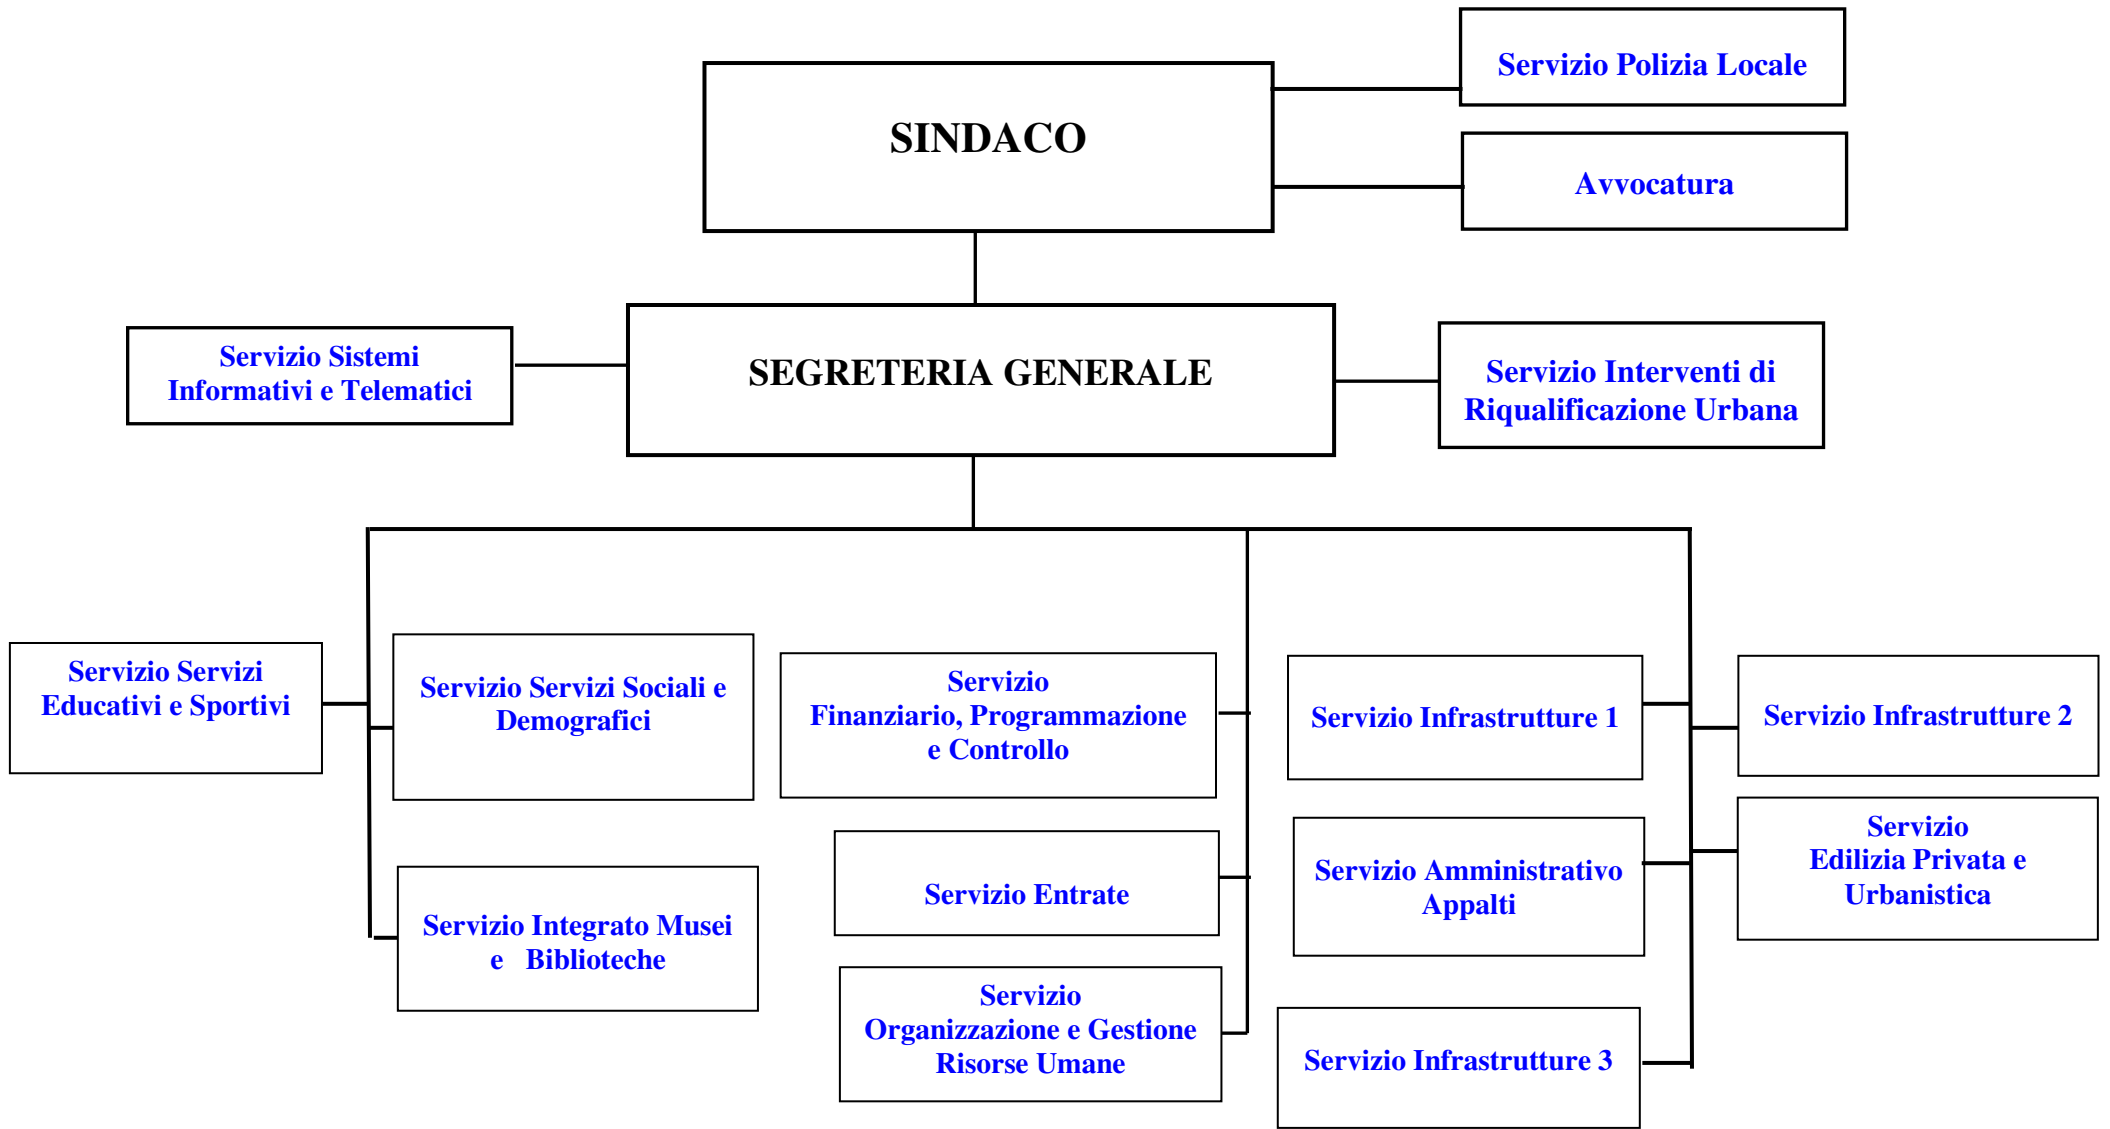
Servizio Polizia Locale

SINDACO

Avvocatura

Servizio Sistemi Informativi e Telematici

SEGRETERIA GENERALE

Servizio Interventi di Riqualificazione Urbana

Servizio Servizi Educativi e Sportivi

Servizio Servizi Sociali e Demografici

Servizio Finanziario, Programmazione e Controllo

Servizio Infrastrutture 1

Servizio Infrastrutture 2

Servizio Entrate

Servizio Amministrativo Appalti

Servizio Edilizia Privata e Urbanistica

Servizio Integrato Musei e Biblioteche

Servizio Organizzazione e Gestione Risorse Umane

Servizio Infrastrutture 3